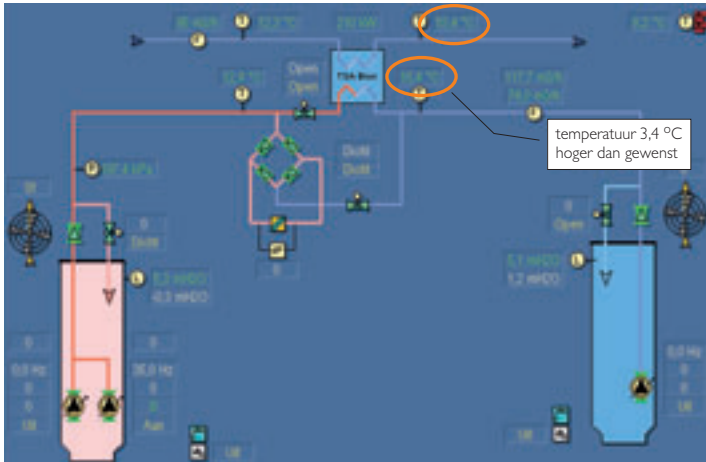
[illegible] 52,2 °C 290 kW 55,4 °C 8,2 °C

52,9 °C Open Open TSA Bron 56,4 °C 117,7 m3/h 74,7 kOhm

197,4 kPa Dicht Dicht

temperatuur 3,4 °C hoger dan gewenst

Uit 0 Dicht 0 Open Uit

5,3 mWO 6,3 mWO 5,1 mWO 1,2 mWO

0 0,0 Hz 0 0 Uit 36,0 Hz 0 0 Aan 0,0 Hz 0 0 Uit

Uit Uit